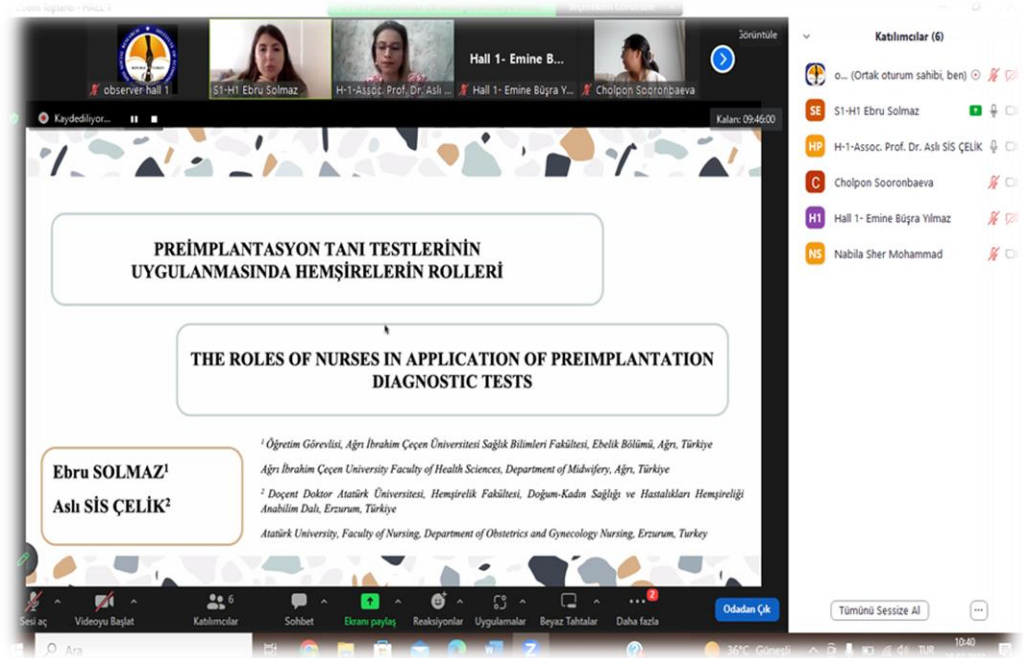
Görüntüle

observer hall 1
S1-H1 Ebru Solmaz
H-1-Assoc. Prof. Dr. Aslı ...
Hall 1- Emine B...
Hall 1- Emine Büşra Y...
Cholpon Sooronbaeva

Kaydediliyor...
Kalan: 09:46:00

PREİMPLANTASYON TANI TESTLERİNİN UYGULANMASINDA HEMŞİRELERİN ROLLERİ

THE ROLES OF NURSES IN APPLICATION OF PREIMPLANTATION DIAGNOSTIC TESTS

Ebru SOLMAZ$^1$
Aslı SİS ÇELİK$^2$

$^1$ Öğretim Görevlisi, Ağrı İbrahim Çeçen Üniversitesi Sağlık Bilimleri Fakültesi, Ebelik Bölümü, Ağrı, Türkiye

Ağrı İbrahim Çeçen University Faculty of Health Sciences, Department of Midwifery, Ağrı, Türkiye

$^2$ Doçent Doktor Atatürk Üniversitesi, Hemşirelik Fakültesi, Doğum-Kadın Sağlığı ve Hastalıkları Hemşireliği Anabilim Dalı, Erzurum, Türkiye

Atatürk University, Faculty of Nursing, Department of Obstetrics and Gynecology Nursing, Erzurum, Turkey

Katılımcılar (6)
o... (Ortak oturum sahibi, ben)
SE S1-H1 Ebru Solmaz
HP H-1-Assoc. Prof. Dr. Aslı SİS ÇELİK
C Cholpon Sooronbaeva
H1 Hall 1- Emine Büşra Yılmaz
NS Nabila Sher Mohammad

Tümünü Sessize Al

Sesi aç
Videoyu Başlat
Katılımcılar 6
Sohbet
Ekranı paylaş
Reaksiyonlar
Uygulamalar
Beyaz Tahtalar
Daha fazla 2
Odadan Çık

Ara
36°C Güneşli
TUR
10:40